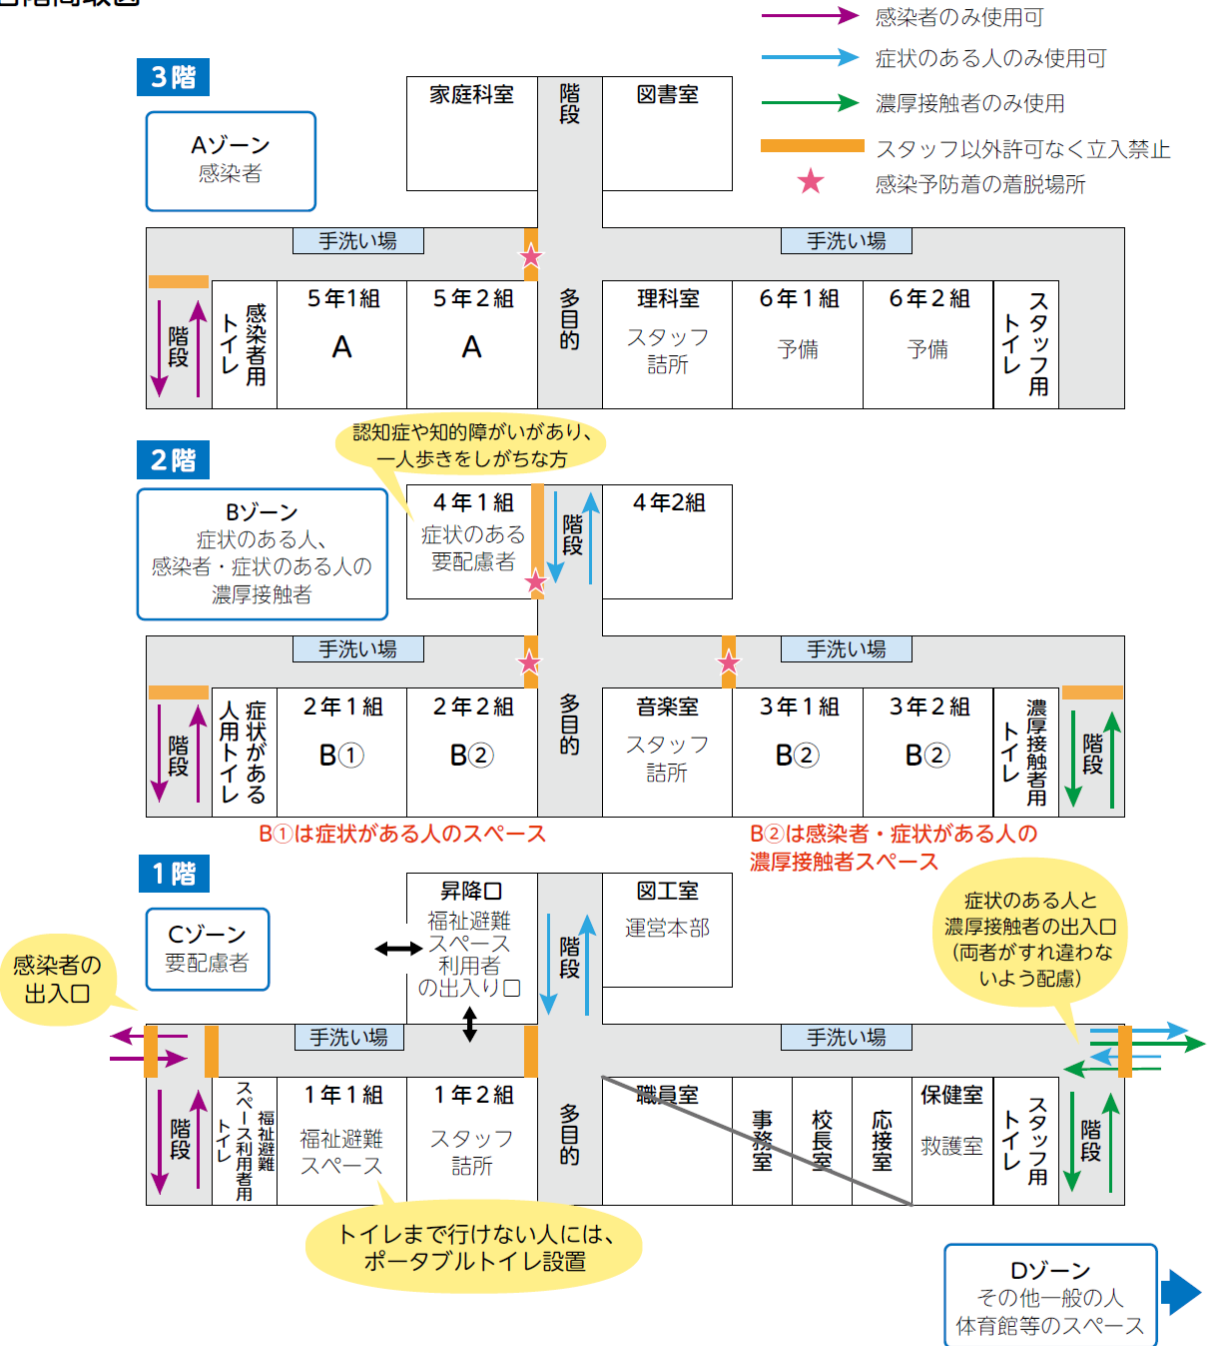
感染者のみ使用可
症状のある人のみ使用可
濃厚接触者のみ使用
スタッフ以外許可なく立入禁止
感染予防着の着脱場所

3階

Aゾーン
感染者

家庭科室
階段
図書室

手洗い場
手洗い場

階段
トイレ
感染者用
5年1組
A
5年2組
A
多目的
理科室
スタッフ詰所
6年1組
予備
6年2組
予備
トイレ
スタッフ用

認知症や知的障がいがあり、一人歩きをしがちな方

2階

Bゾーン
症状のある人、
感染者・症状のある人の
濃厚接触者

4年1組
症状のある
要配慮者
階段
4年2組

手洗い場
手洗い場

階段
症状がある人用トイレ
2年1組
B①
2年2組
B②
多目的
音楽室
スタッフ詰所
3年1組
B②
3年2組
B②
トイレ
濃厚接触者用
階段

B①は症状がある人のスペース
B②は感染者・症状がある人の濃厚接触者スペース

1階

Cゾーン
要配慮者

感染者の出入口

昇降口
福祉避難スペース利用者の出入り口
階段
図工室
運営本部

症状のある人と濃厚接触者の出入口（両者がすれ違わないよう配慮）

手洗い場
手洗い場

階段
福祉避難スペース利用者用トイレ
1年1組
福祉避難スペース
1年2組
スタッフ詰所
多目的
職員室
事務室
校長室
応接室
保健室
救護室
トイレ
スタッフ用
階段

トイレまで行けない人には、ポータブルトイレ設置

Dゾーン
その他一般の人
体育館等のスペース